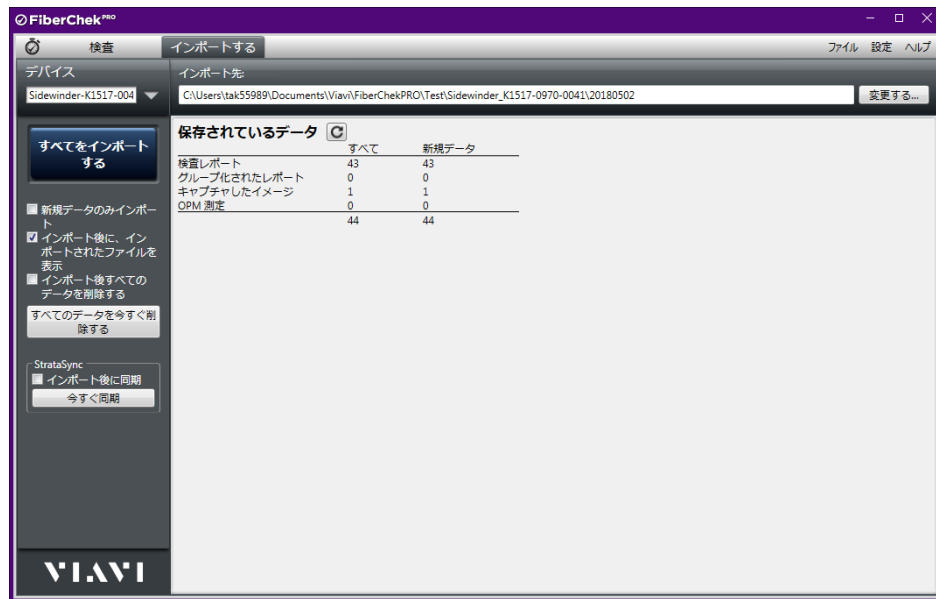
FiberChek PRO

検査 インポートする ファイル 設定 ヘルプ

デバイス

Sidewinder-K1517-004

インポート先:

C:\Users\tak55989\Documents\Viavi\FiberChekPRO\Test\Sidewinder_K1517-0970-0041\20180502

変更する...

すべてをインポートする

保存されているデータ

| | すべて | 新規データ |
|---|---|---|
| 検査レポート | 43 | 43 |
| グループ化されたレポート | 0 | 0 |
| キャプチャしたイメージ | 1 | 1 |
| OPM 測定 | 0 | 0 |
| | 44 | 44 |

新規データのみインポート

インポート後に、インポートされたファイルを表示

インポート後すべてのデータを削除する

すべてのデータを今すぐ削除する

StrataSync

インポート後に同期

今すぐ同期

VIAVI